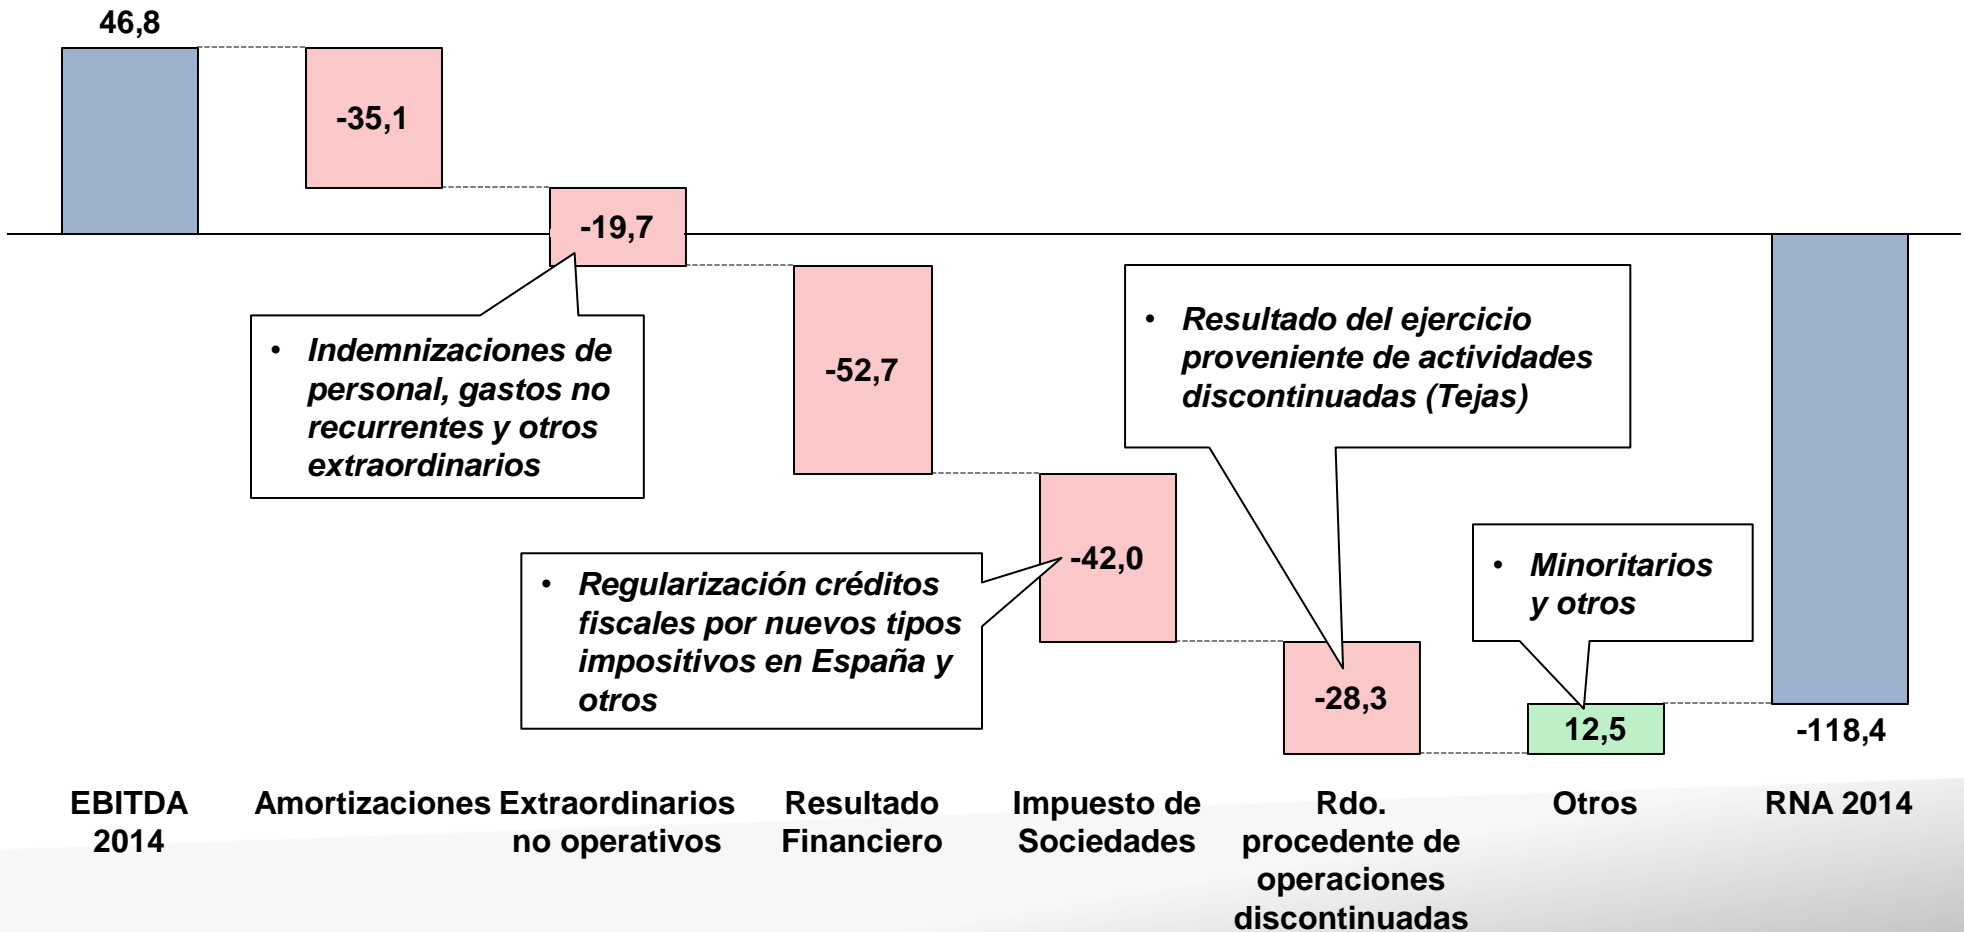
46,8

-35,1

-19,7

-52,7

-42,0

-28,3

12,5

-118,4

• Indemnizaciones de personal, gastos no recurrentes y otros extraordinarios

• Resultado del ejercicio proveniente de actividades discontinuadas (Tejas)

• Regularización créditos fiscales por nuevos tipos impositivos en España y otros

• Minoritarios y otros

EBITDA 2014

Amortizaciones

Extraordinarios no operativos

Resultado Financiero

Impuesto de Sociedades

Rdo. procedente de operaciones discontinuadas

Otros

RNA 2014